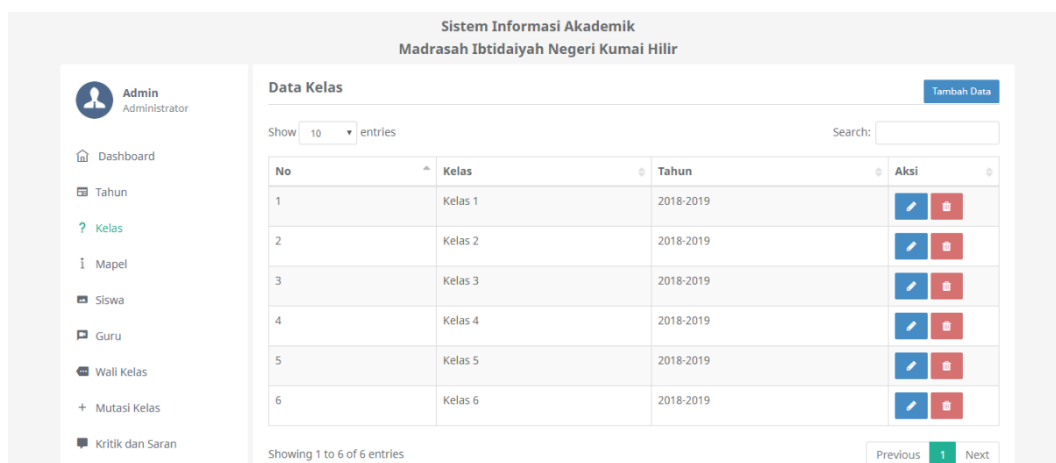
Sistem Informasi Akademik
Madrasah Ibtidaiyah Negeri Kumai Hilir

Admin
Administrator

Dashboard
Tahun
? Kelas
i Mapel
Siswa
Guru
Wali Kelas
+ Mutasi Kelas
Kritik dan Saran

Data Kelas

Tambah Data

Show 10 entries

Search:

| No | Kelas | Tahun | Aksi |
|---|---|---|---|
| 1 | Kelas 1 | 2018-2019 | |
| 2 | Kelas 2 | 2018-2019 | |
| 3 | Kelas 3 | 2018-2019 | |
| 4 | Kelas 4 | 2018-2019 | |
| 5 | Kelas 5 | 2018-2019 | |
| 6 | Kelas 6 | 2018-2019 | |

Showing 1 to 6 of 6 entries

Previous 1 Next